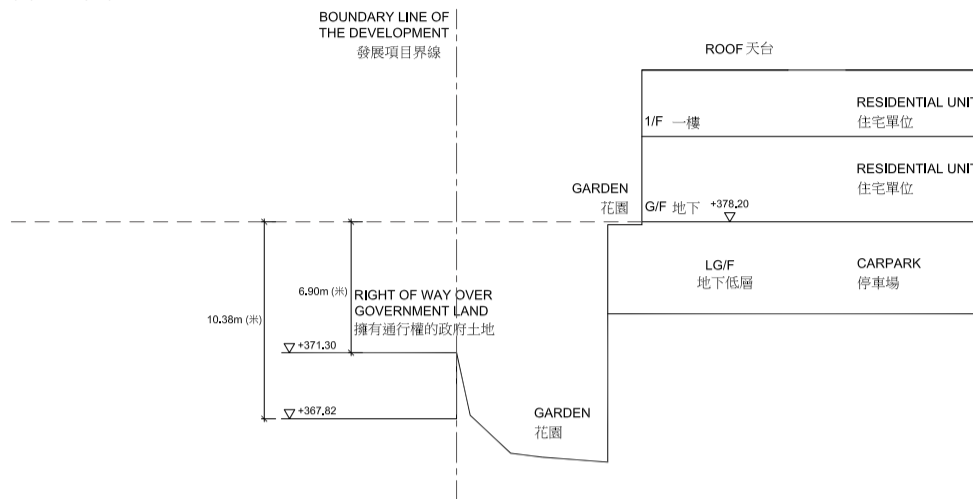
BOUNDARY LINE OF
THE DEVELOPMENT
發展項目界線

ROOF 天台

1/F 一樓

RESIDENTIAL UNIT
住宅單位

RESIDENTIAL UNIT
住宅單位

GARDEN
花園

G/F 地下 +378.20

LG/F
地下低層

CARPARK
停車場

10.38m (米)

6.90m (米)

RIGHT OF WAY OVER
GOVERNMENT LAND
擁有通行權的政府土地

+371.30

+367.82

GARDEN
花園